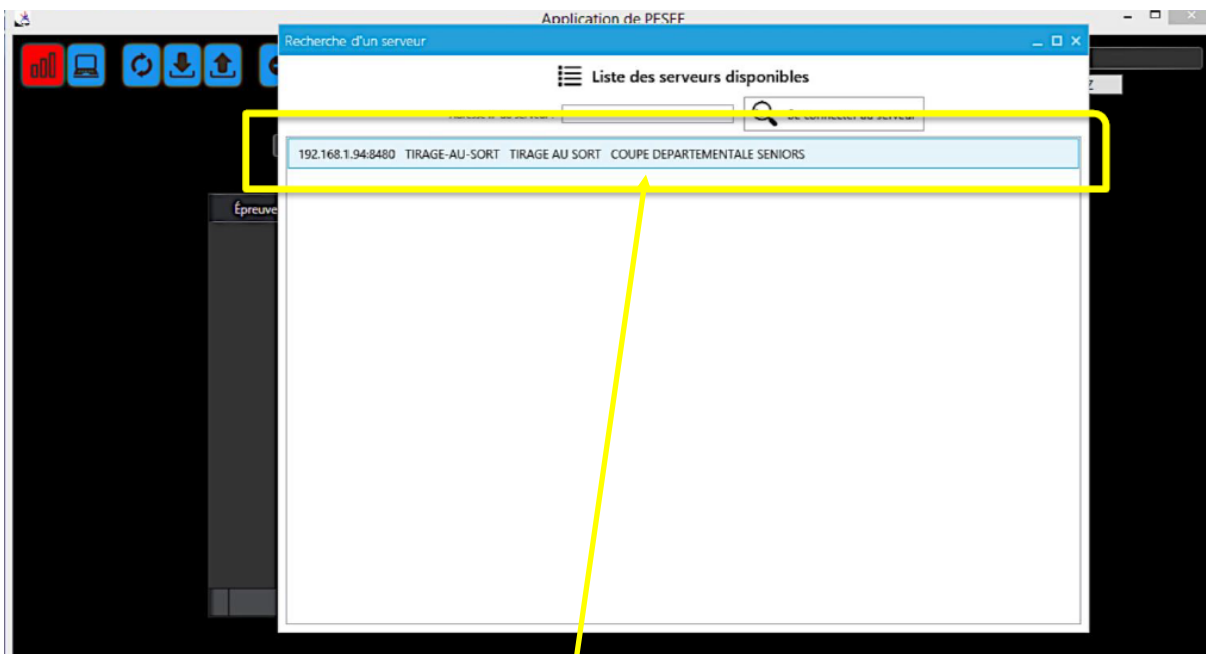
Application de PESEE

Recherche d'un serveur

Liste des serveurs disponibles

Adresse IP du serveur :

Se connecter au serveur

192.168.1.94:8480 TIRAGE-AU-SORT TIRAGE AU SORT COUPE DEPARTEMENTALE SENIORS

Épreuve

z